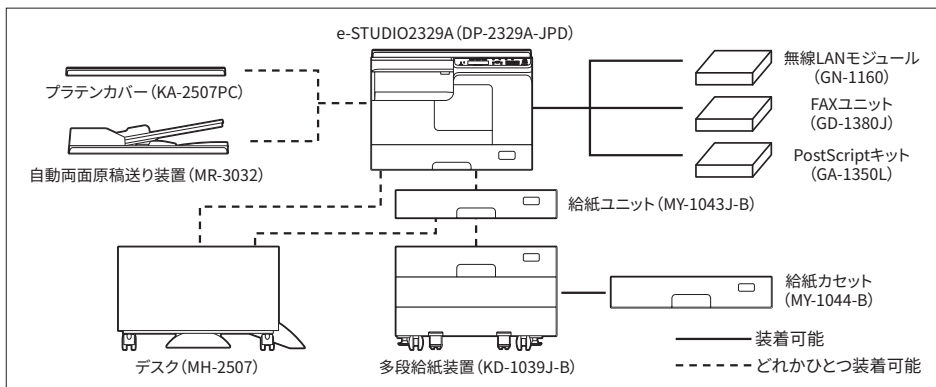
e-STUDIO2329A（DP-2329A-JPD）

プラテンカバー（KA-2507PC）

自動両面原稿送り装置（MR-3032）

無線LANモジュール（GN-1160）

FAXユニット（GD-1380J）

PostScriptキット（GA-1350L）

給紙ユニット（MY-1043J-B）

給紙カセット（MY-1044-B）

デスク（MH-2507）

多段給紙装置（KD-1039J-B）

装着可能

どれかひとつ装着可能